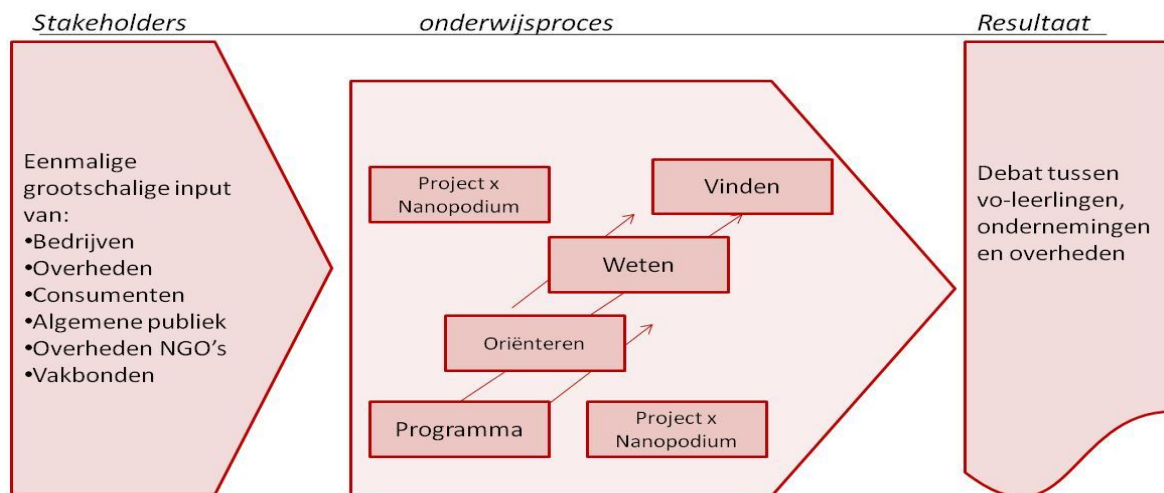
Stakeholders

onderwijsproces

Resultaat

Eenmalige grootschalige input van:
•Bedrijven
•Overheden
•Consumenten
•Algemene publiek
•Overheden NGO's
•Vakbonden

Project x Nanopodium

Vinden

Weten

Oriënteren

Programma

Project x Nanopodium

Debat tussen vo-leerlingen, ondernemingen en overheden